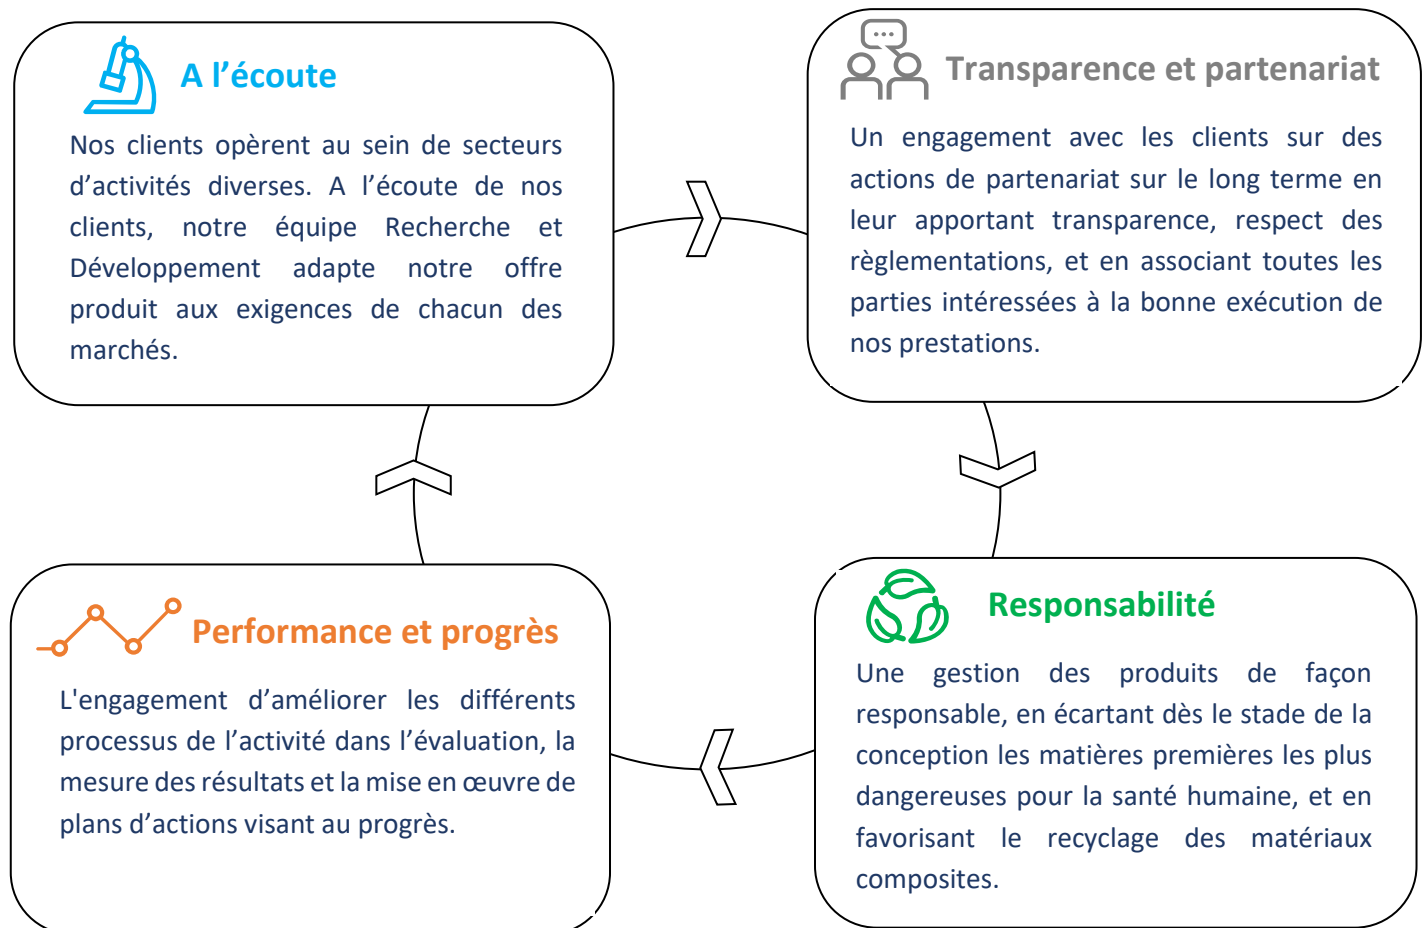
A l’écoute

Nos clients opèrent au sein de secteurs d’activités diverses. A l’écoute de nos clients, notre équipe Recherche et Développement adapte notre offre produit aux exigences de chacun des marchés.

Transparence et partenariat

Un engagement avec les clients sur des actions de partenariat sur le long terme en leur apportant transparence, respect des règlementations, et en associant toutes les parties intéressées à la bonne exécution de nos prestations.

Performance et progrès

L'engagement d’améliorer les différents processus de l’activité dans l’évaluation, la mesure des résultats et la mise en œuvre de plans d’actions visant au progrès.

Responsabilité

Une gestion des produits de façon responsable, en écartant dès le stade de la conception les matières premières les plus dangereuses pour la santé humaine, et en favorisant le recyclage des matériaux composites.